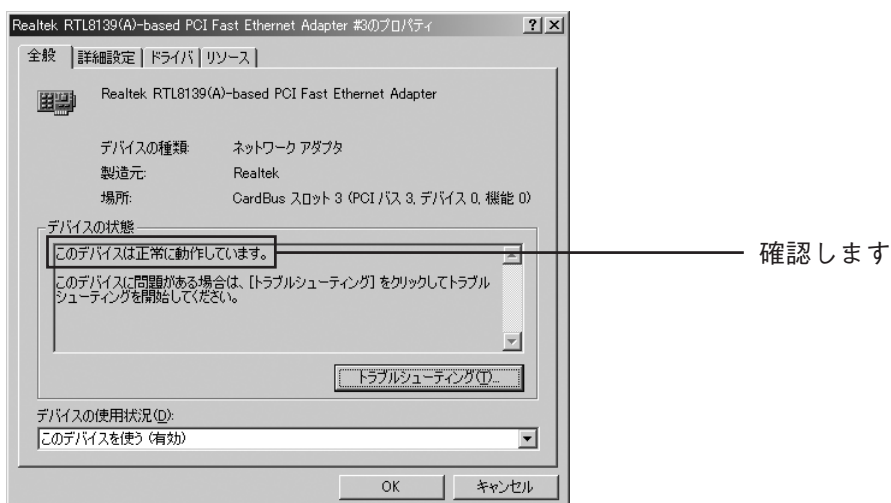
Realtek RTL8139(A)-based PCI Fast Ethernet Adapter #3のプロパティ ? ×

全般 | 詳細設定 | ドライバ | リソース

Realtek RTL8139(A)-based PCI Fast Ethernet Adapter

デバイスの種類: ネットワーク アダプタ
製造元: Realtek
場所: CardBus スロット 3 (PCI バス 3, デバイス 0, 機能 0)

デバイスの状態

このデバイスは正常に動作しています。

このデバイスに問題がある場合は、[トラブルシューティング] をクリックしてトラブルシューティングを開始してください。

トラブルシューティング(T)...

デバイスの使用状況(D):
このデバイスを使う (有効)

OK キャンセル

確認します